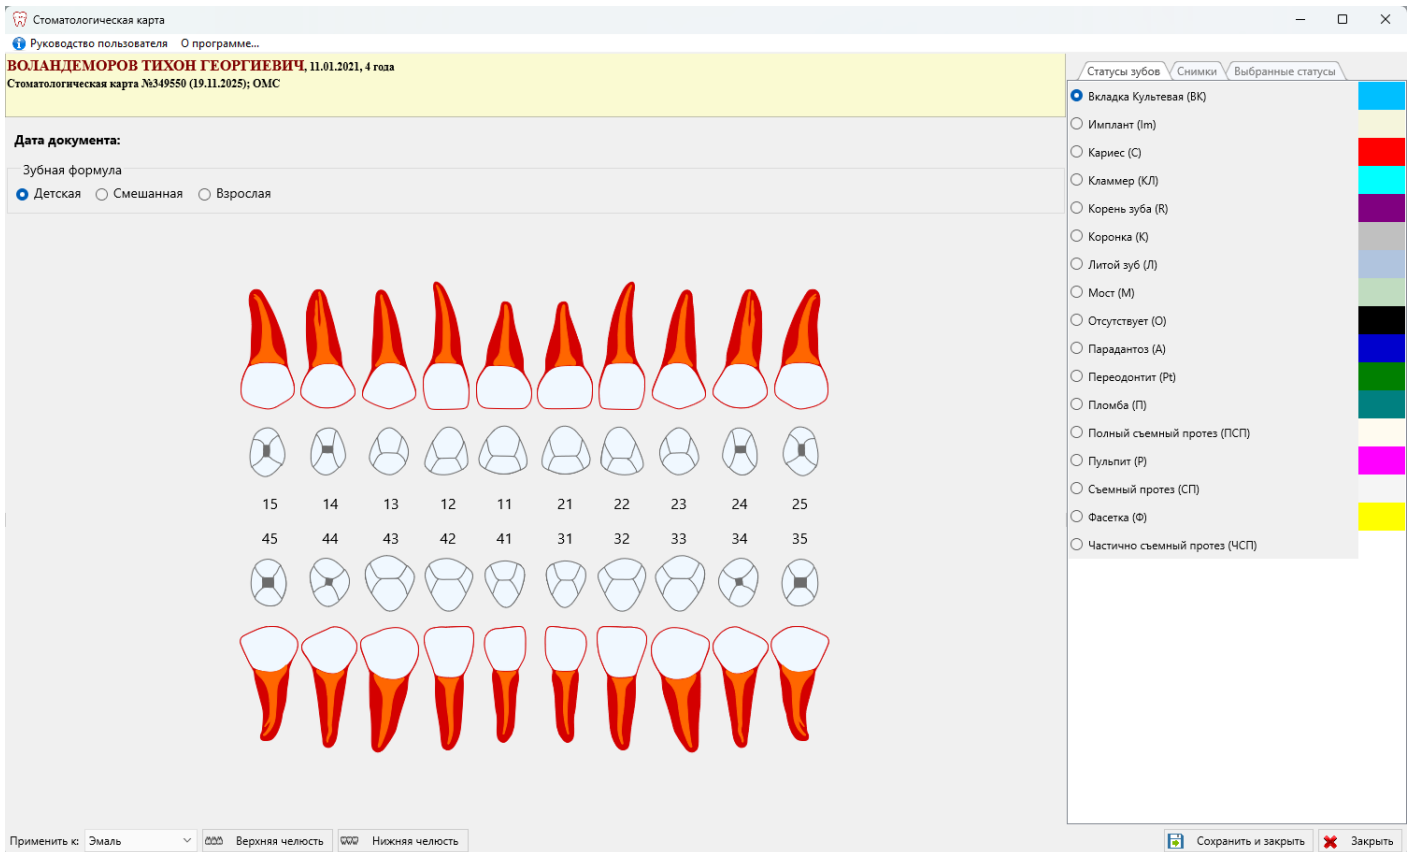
Стоматологическая карта

Руководство пользователя О программе...

ВОЛАНДЕМОРОВ ТИХОН ГЕОРГИЕВИЧ, 11.01.2021, 4 года
Стоматологическая карта №349550 (19.11.2025); ОМС

Дата документа:

Зубная формула
Детская Смешанная Взрослая

15 14 13 12 11 21 22 23 24 25
45 44 43 42 41 31 32 33 34 35

Статусы зубов | Снимки | Выбранные статусы

Вкладка Культевая (ВК)
Имплант (Im)
Кариес (С)
Кламмер (КЛ)
Корень зуба (R)
Коронка (К)
Литой зуб (Л)
Мост (М)
Отсутствует (О)
Парадантоз (А)
Переодонтит (Pt)
Пломба (П)
Полный съемный протез (ПСП)
Пульпит (Р)
Съемный протез (СП)
Фасетка (Ф)
Частично съемный протез (ЧСП)

Применить к: Эмаль | Верхняя челюсть | Нижняя челюсть

Сохранить и закрыть | Закрыть